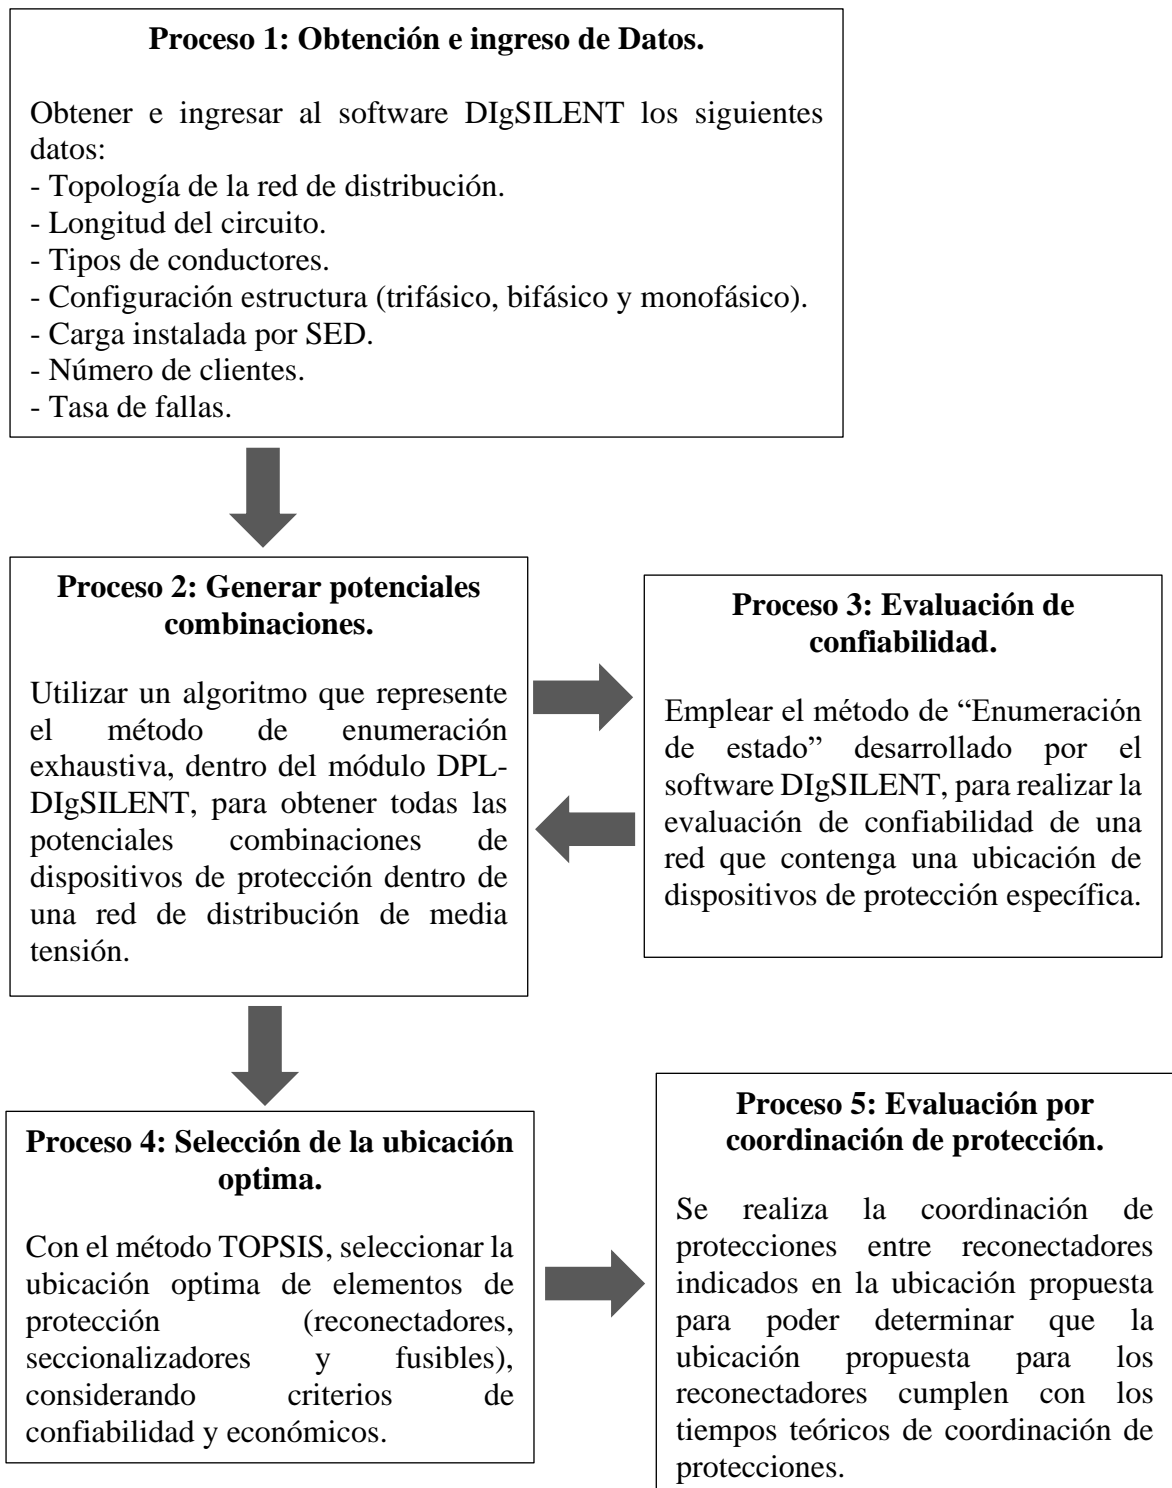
**Proceso 1: Obtención e ingreso de Datos.**

Obtener e ingresar al software DIgSILENT los siguientes datos:
- Topología de la red de distribución.
- Longitud del circuito.
- Tipos de conductores.
- Configuración estructura (trifásico, bifásico y monofásico).
- Carga instalada por SED.
- Número de clientes.
- Tasa de fallas.

**Proceso 2: Generar potenciales combinaciones.**

Utilizar un algoritmo que represente el método de enumeración exhaustiva, dentro del módulo DPL-DIgSILENT, para obtener todas las potenciales combinaciones de dispositivos de protección dentro de una red de distribución de media tensión.

**Proceso 3: Evaluación de confiabilidad.**

Emplear el método de “Enumeración de estado” desarrollado por el software DIgSILENT, para realizar la evaluación de confiabilidad de una red que contenga una ubicación de dispositivos de protección específica.

**Proceso 4: Selección de la ubicación optima.**

Con el método TOPSIS, seleccionar la ubicación optima de elementos de protección (reconectadores, seccionalizadores y fusibles), considerando criterios de confiabilidad y económicos.

**Proceso 5: Evaluación por coordinación de protección.**

Se realiza la coordinación de protecciones entre reconectadores indicados en la ubicación propuesta para poder determinar que la ubicación propuesta para los reconectadores cumplen con los tiempos teóricos de coordinación de protecciones.